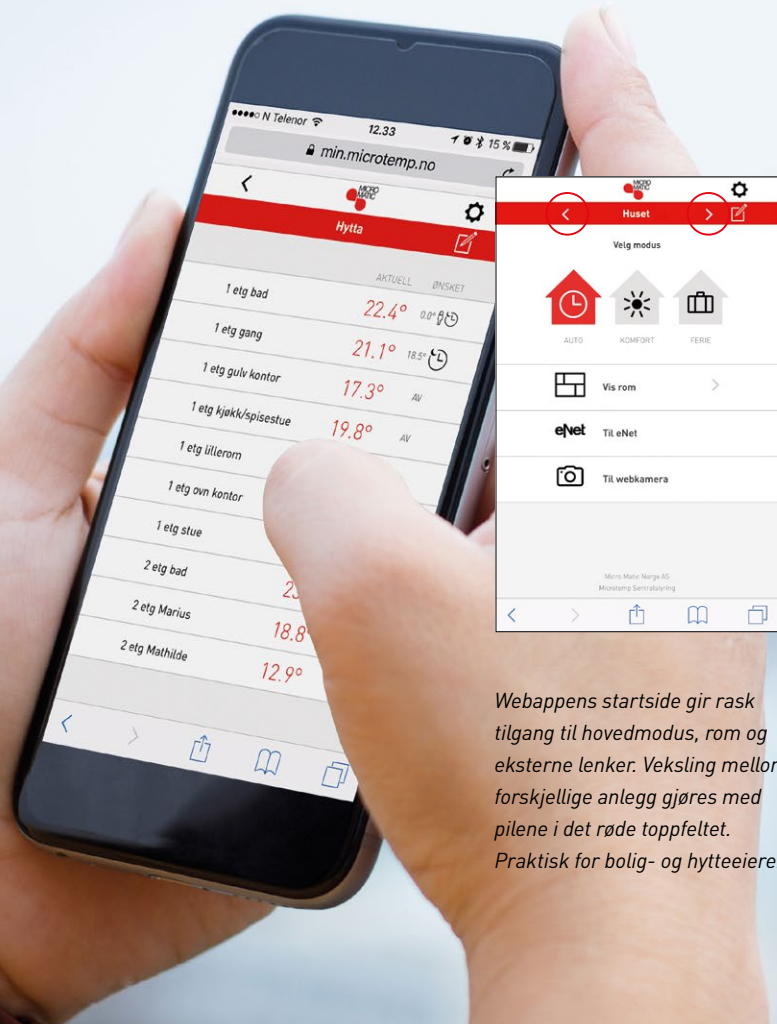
●●●●○ N Telenor
12.33
15 %
min.microtemp.no
MICRO MATIC
Hytta
AKTUELL ØNSKET
1 etg bad 22.4° 0.0°
1 etg gang 21.1° 18.5°
1 etg gulv kontor 17.3° AV
1 etg kjøkk/spisestue 19.8° AV
1 etg illerom
1 etg ovn kontor
1 etg stue
2 etg bad 2
2 etg Marius 18.8
2 etg Mathilde 12.9°

MICRO MATIC
Huset
Velg modus
AUTO KOMFORT FERIE
Vis rom
Til eNet
Til webkamera
Micro Matic Norge AS
Microtemp Sentralstyring

Webappens startside gir rask tilgang til hovedmodus, rom og eksterne lenker. Veksling mellom forskjellige anlegg gjøres med pilene i det røde toppfeltet. Praktisk for bolig- og hytteeiere.